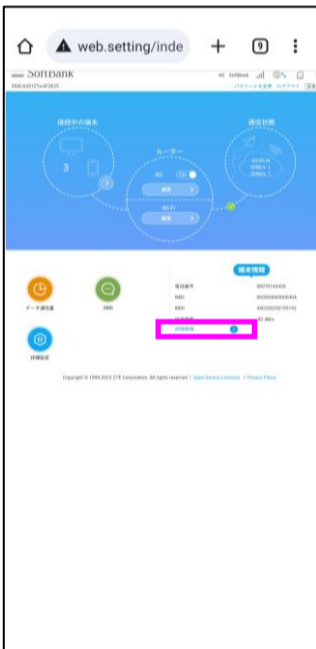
web.setting/inde

9

SoftBank

接続中の端末

ルーター

通信状態

3

データ通信量

SMS

詳細設定

端末情報

Copyright © 1998-2023 ZTE Corporation. All rights reserved | Open Source Licenses | Privacy Policy